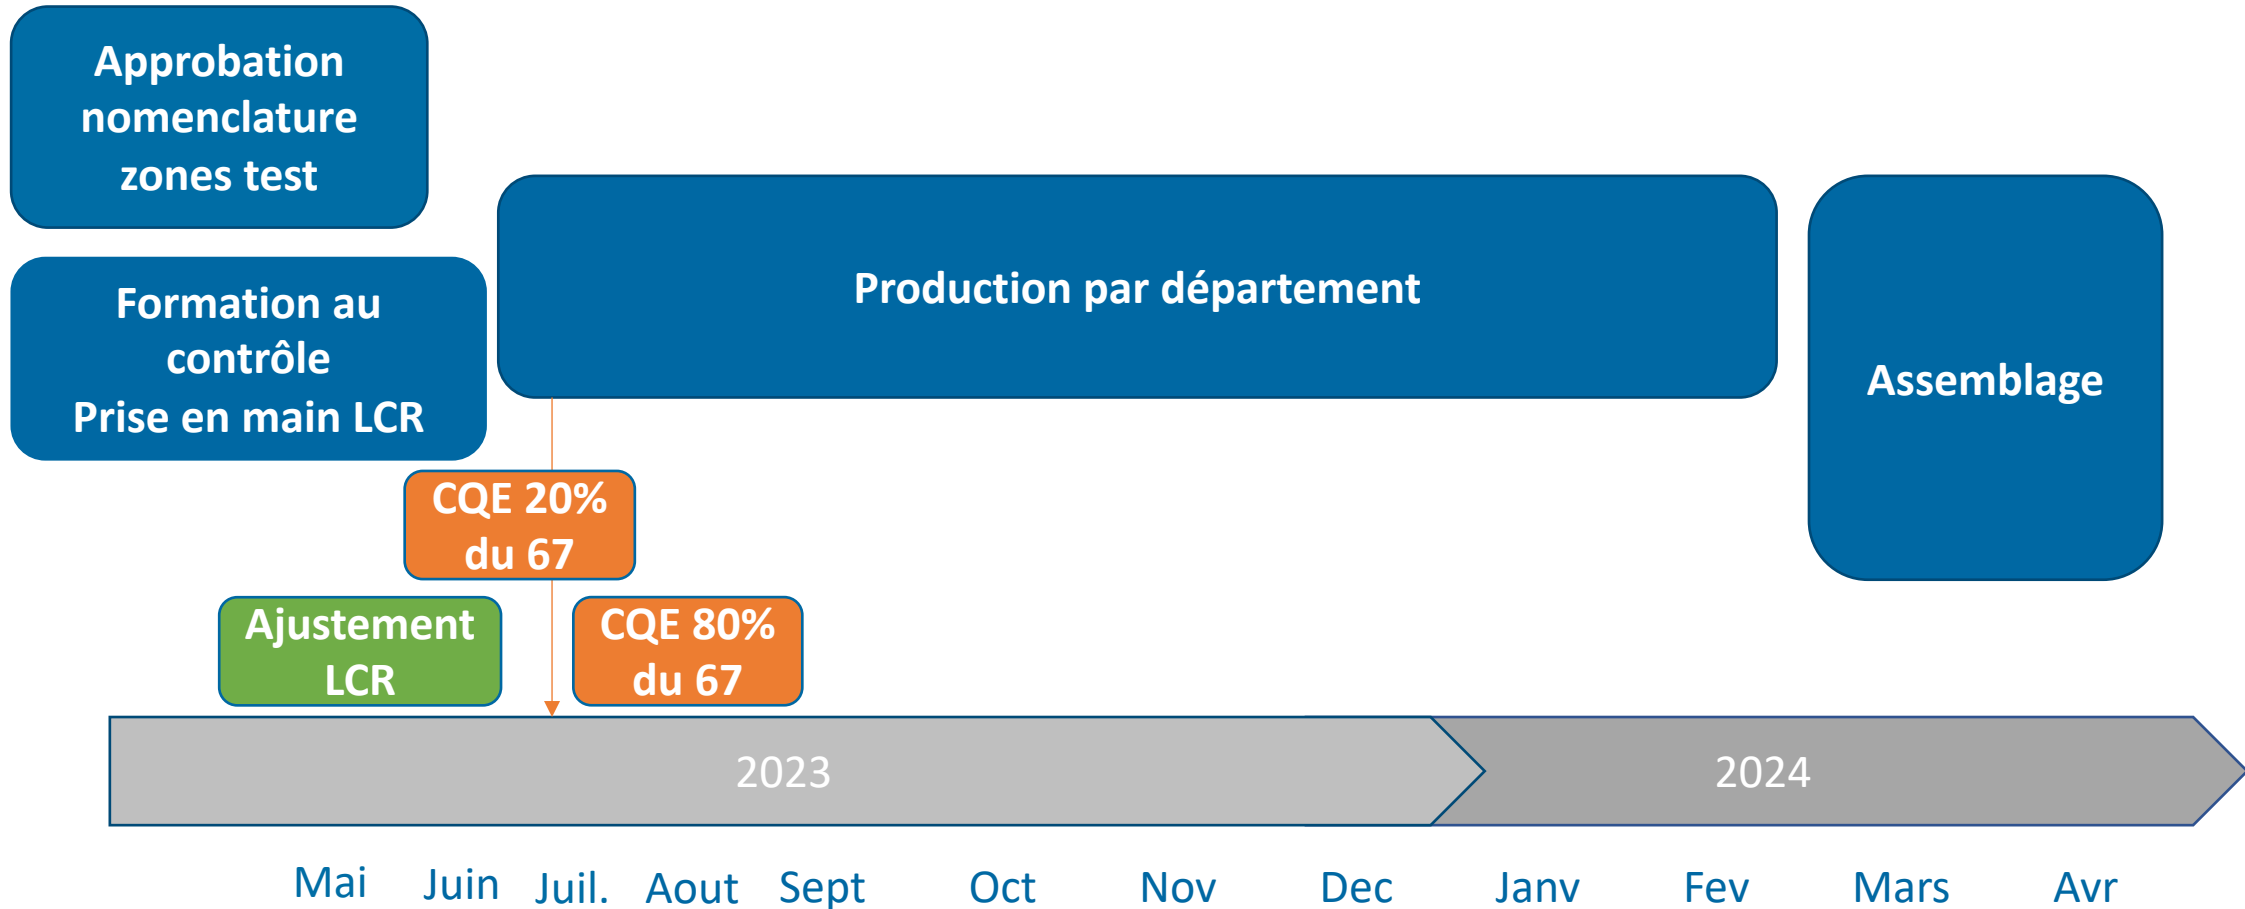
Approbation nomenclature zones test

Formation au contrôle
Prise en main LCR

Production par département

Assemblage

CQE 20% du 67

Ajustement LCR

CQE 80% du 67

2023

2024

Mai Juin Juil. Aout Sept Oct Nov Dec Janv Fev Mars Avr